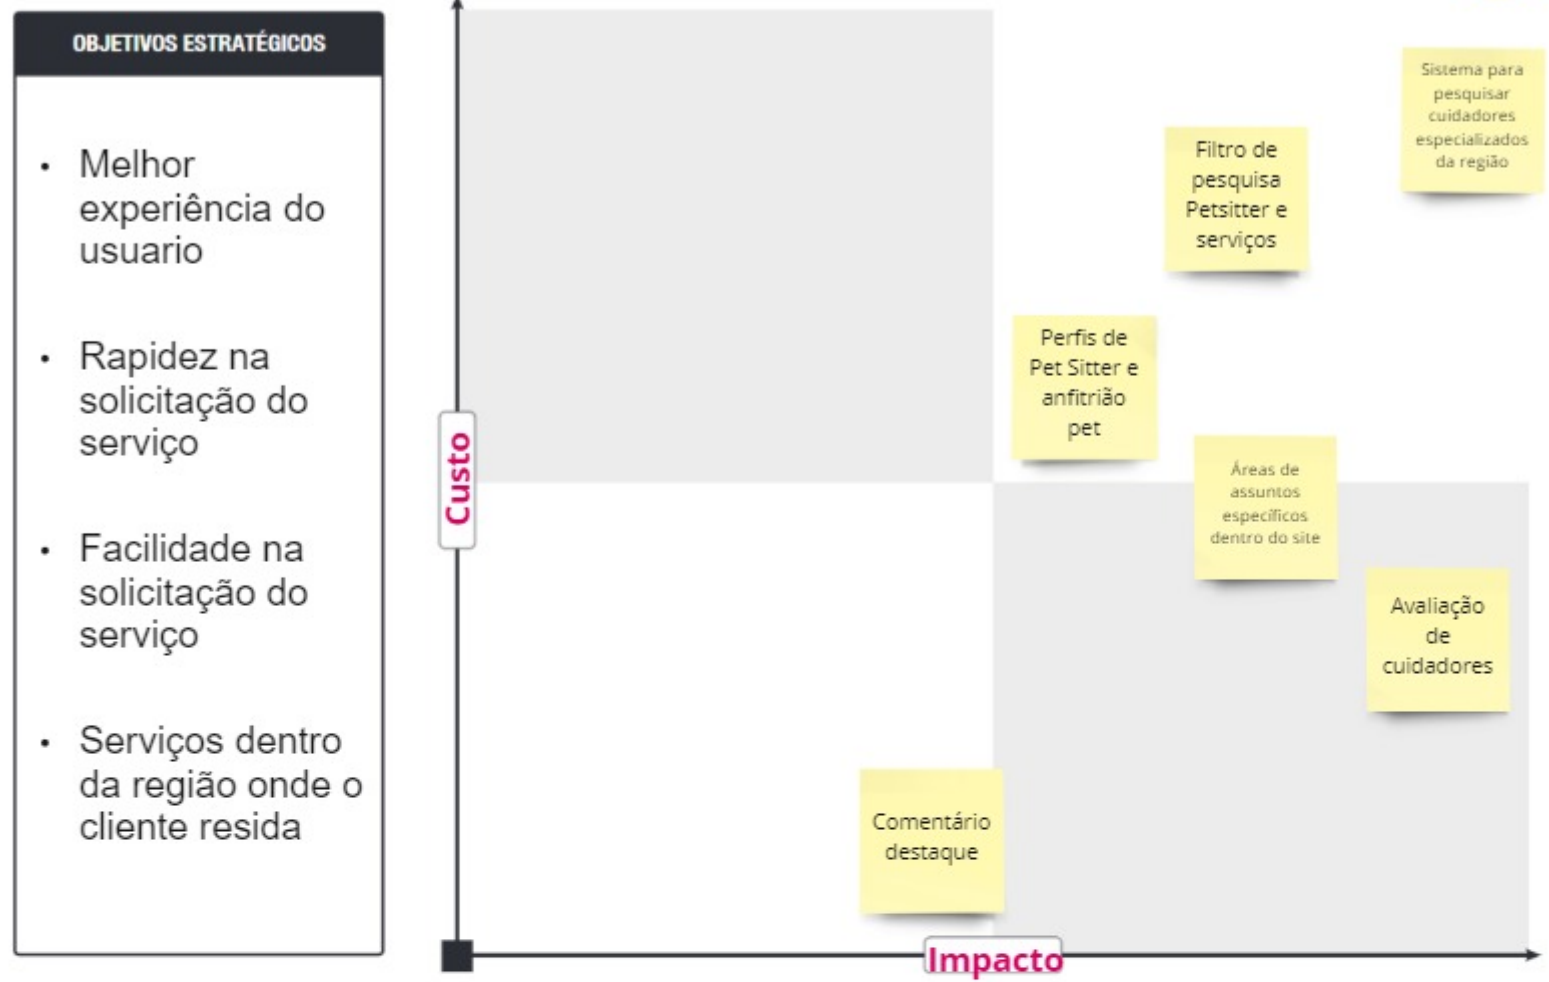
OBJETIVOS ESTRATÉGICOS

- Melhor experiência do usuario
- Rapidez na solicitação do serviço
- Facilidade na solicitação do serviço
- Serviços dentro da região onde o cliente resida

Custo

Sistema para pesquisar cuidadores especializados da região

Filtro de pesquisa Petsitter e serviços

Perfis de Pet Sitter e anfitrião pet

Áreas de assuntos específicos dentro do site

Avaliação de cuidadores

Comentário destaque

Impacto